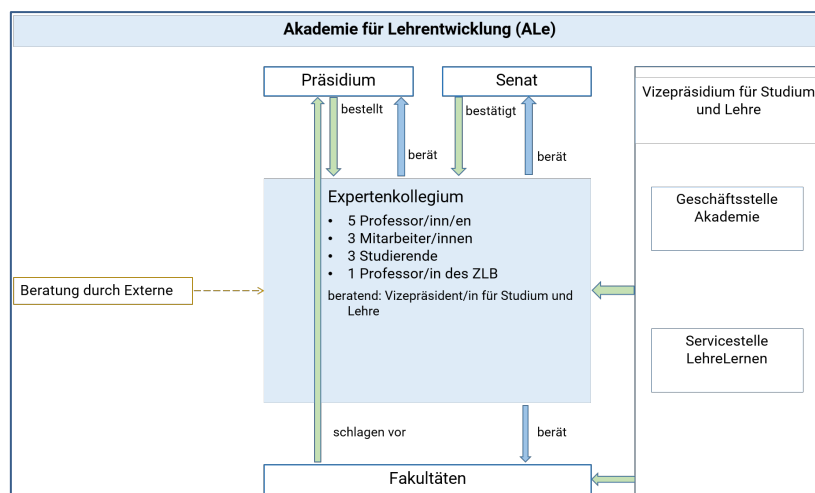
Akademie für Lehrentwicklung (ALe)

Präsidium

Senat

bestellt

berät

bestätigt

berät

Vizepräsidium für Studium und Lehre

Expertenkollegium
- 5 Professor/inn/en
- 3 Mitarbeiter/innen
- 3 Studierende
- 1 Professor/in des ZLB

beratend: Vizepräsident/in für Studium und Lehre

Geschäftsstelle Akademie

Beratung durch Externe

Servicestelle LehreLernen

schlagen vor

berät

Fakultäten